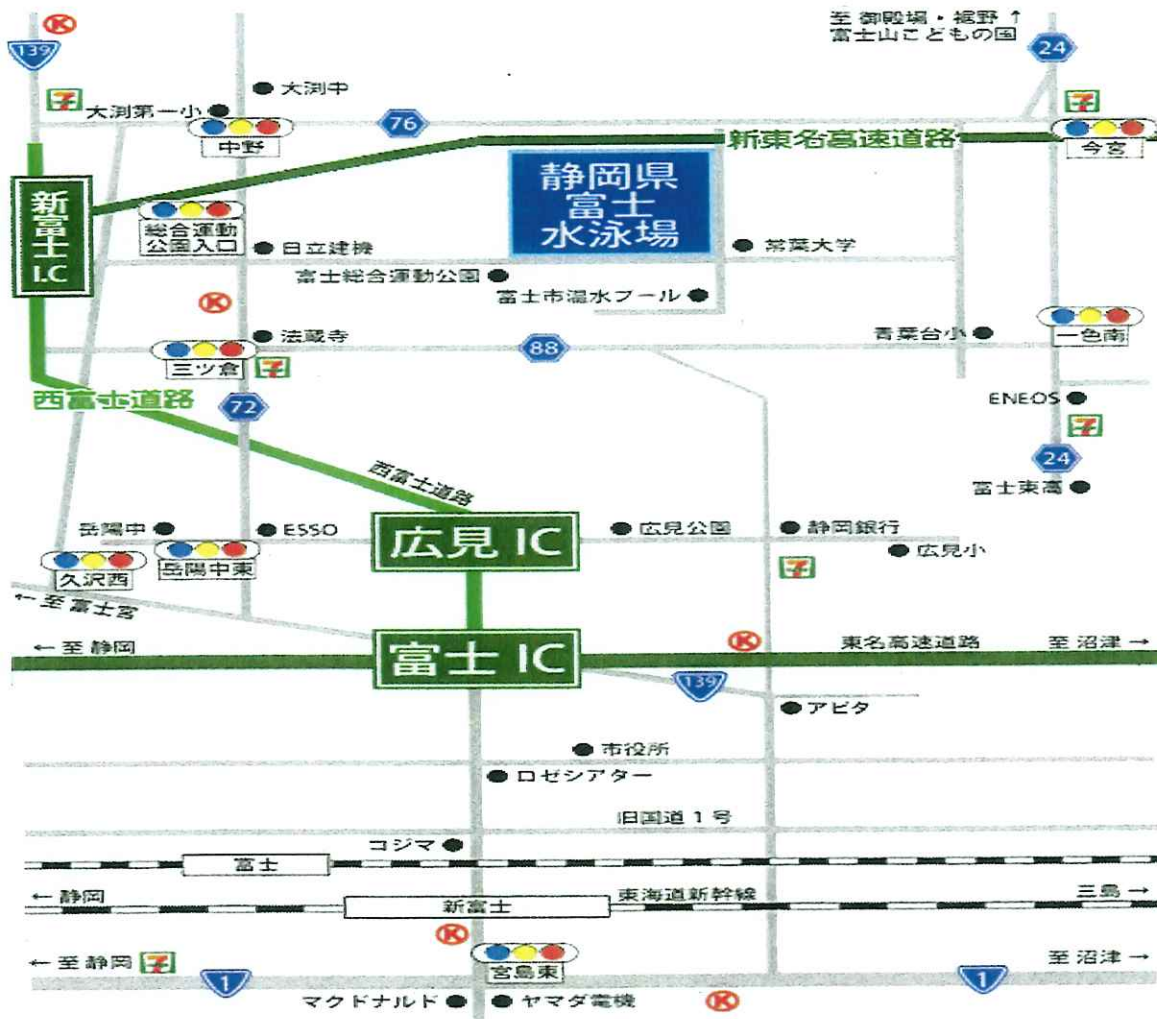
至 御殿場・裾野 ↑
富士山こどもの国

139
24
大渕中
大渕第一小
中野
76
新東名高速道路
今宮
新富士 I.C
静岡県 富士 水泳場
総合運動 公園入口
日立建機
常葉大学
富士総合運動公園
富士市温水プール
法蔵寺
青葉台小
一色南
三ツ倉
88
西富士道路
72
ENEOS
24
西富士道路
富士東高
岳陽中
ESSO
広見 IC
広見公園
静岡銀行
広見小
久沢西
岳陽中東
← 至 富士宮
← 至 静岡
富士 IC
東名高速道路
至 沼津 →
139
アピタ
市役所
ロゼシアター
旧国道 1 号
コジマ
富士
← 静岡
新富士
東海道新幹線
三島 →
← 至 静岡
宮島東
至 沼津 →
1
1
マクドナルド
ヤマダ電機